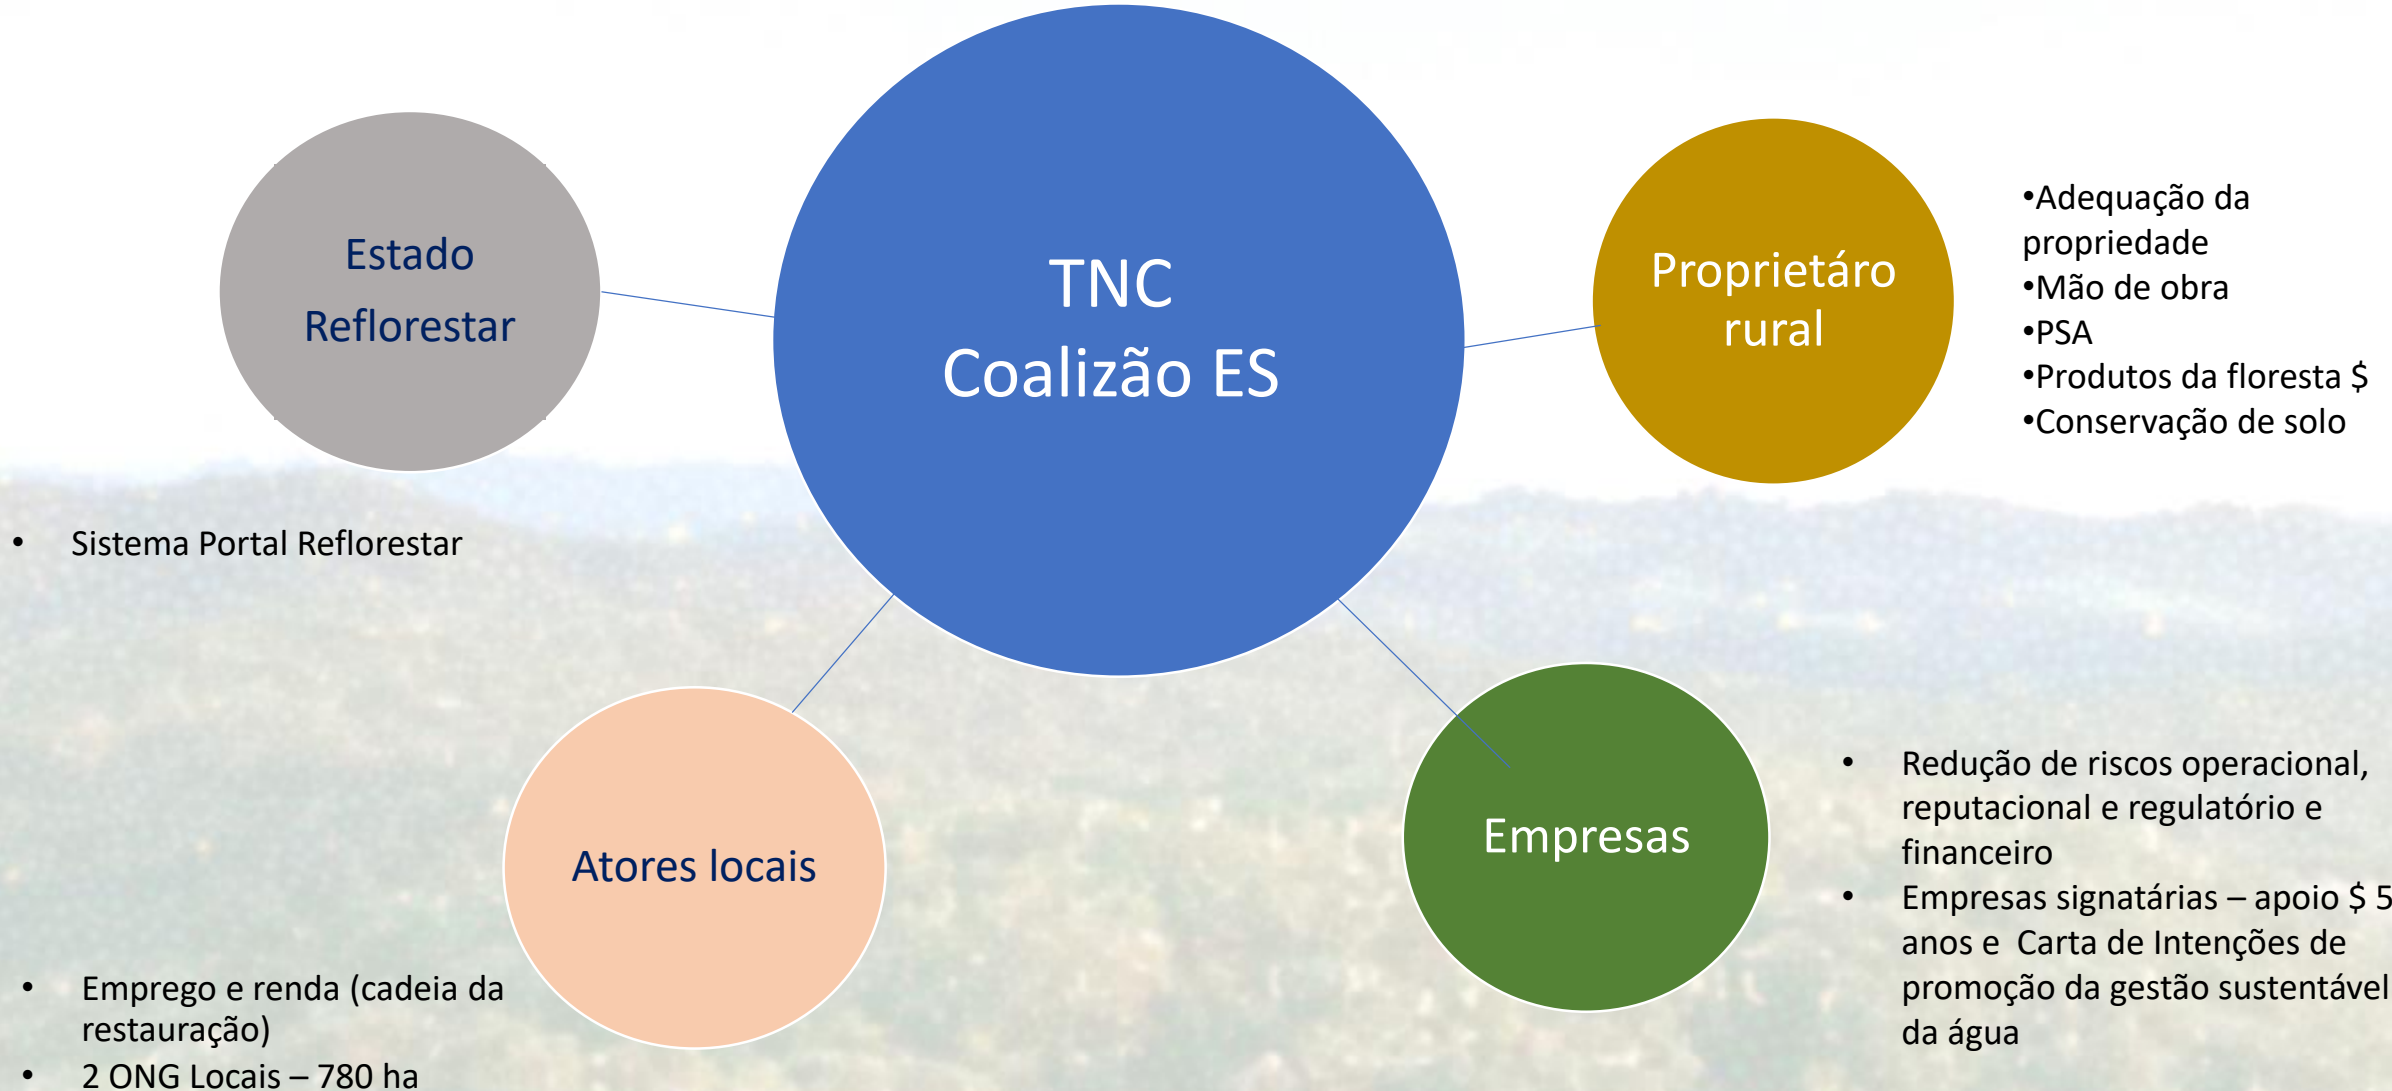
Estado
Reflorestar

TNC
Coalizão ES

Proprietáro rural

•Adequação da propriedade
•Mão de obra
•PSA
•Produtos da floresta $
•Conservação de solo

• Sistema Portal Reflorestar

Atores locais

Empresas

• Redução de riscos operacional, reputacional e regulatório e financeiro
• Empresas signatárias – apoio $ 5 anos e Carta de Intenções de promoção da gestão sustentável da água

• Emprego e renda (cadeia da restauração)
• 2 ONG Locais – 780 ha